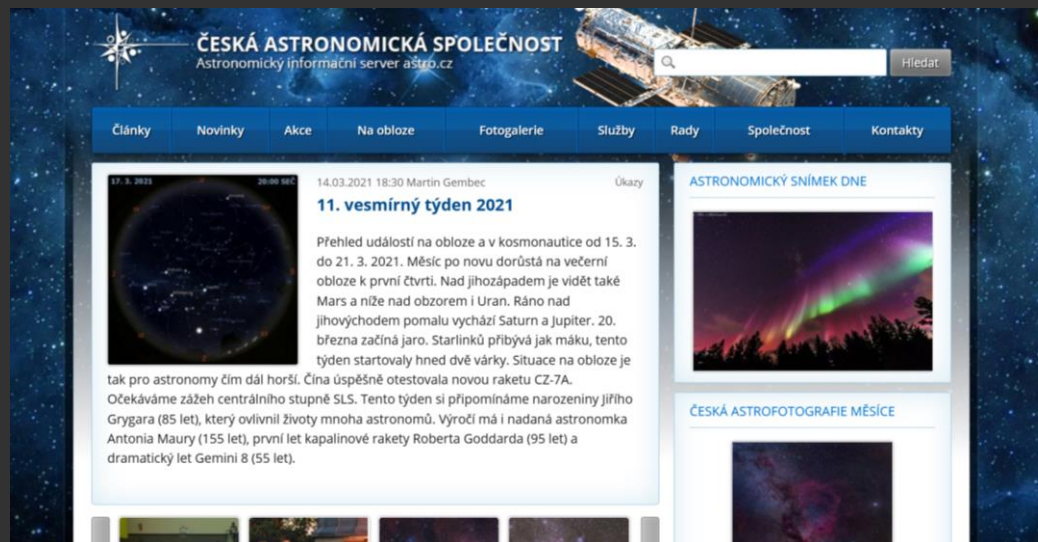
ČESKÁ ASTRONOMICKÁ SPOLEČNOST
Astronomický informační server astro.cz

Hledat

Články | Novinky | Akce | Na obloze | Fotogalerie | Služby | Rady | Společnost | Kontakty

17. 3. 2021
20:00 SEČ

14.03.2021 18:30 Martin Gembec
Úkazy

11. vesmírný týden 2021

Přehled událostí na obloze a v kosmonautice od 15. 3. do 21. 3. 2021. Měsíc po novu dorůstá na večerní obloze k první čtvrti. Nad jihozápadem je vidět také Mars a níže nad obzorem i Uran. Ráno nad jihovýchodem pomalu vychází Saturn a Jupiter. 20. března začíná jaro. Starlinků přibývá jak máku, tento týden startovaly hned dvě várky. Situace na obloze je tak pro astronomy čím dál horší. Čína úspěšně otestovala novou raketu CZ-7A. Očekáváme zážeh centrálního stupně SLS. Tento týden si připomínáme narozeniny Jiřího Grygara (85 let), který ovlivnil životy mnoha astronomů. Výročí má i nadaná astronomka Antonia Maury (155 let), první let kapalinové rakety Roberta Goddarda (95 let) a dramatický let Gemini 8 (55 let).

ASTRONOMICKÝ SNÍMEK DNE

ČESKÁ ASTROFOTOGRAFIE MĚSÍCE